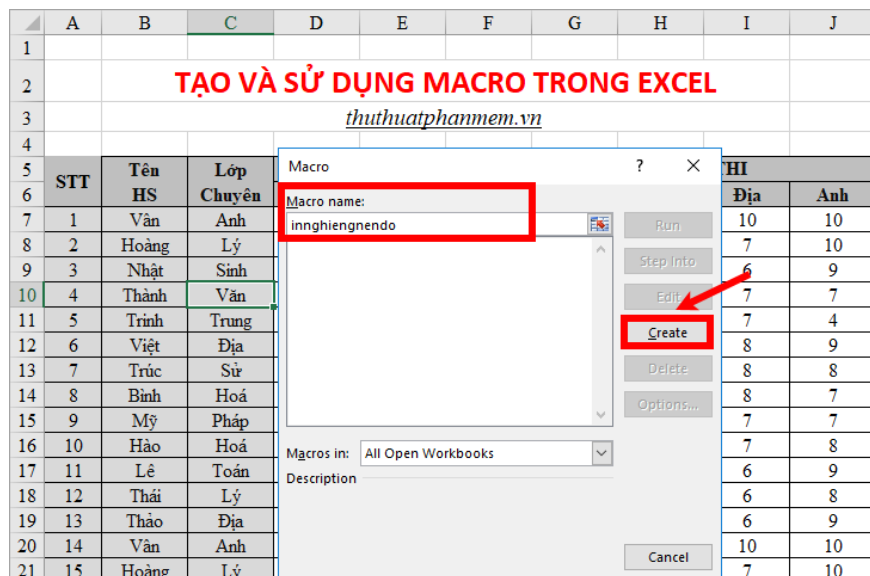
| | A | B | C | D | E | F | G | H | I | J |
|---|---|---|---|---|---|---|---|---|---|---|
| 1 | | | | | | | | | | |
| 2 | TẠO VÀ SỬ DỤNG MACRO TRONG EXCEL | | | | | | | | | |
| 3 | thuthuatphanmem.vn | | | | | | | | | |
| 4 | | | | | | | | | | |
| 5 | STT | Tên HS | Lớp Chuyên | | | | | | THI | |
| 6 | | | | | | | | | Địa | Anh |
| 7 | 1 | Vân | Anh | | | | | | 10 | 10 |
| 8 | 2 | Hoàng | Lý | | | | | | 7 | 10 |
| 9 | 3 | Nhật | Sinh | | | | | | 6 | 9 |
| 10 | 4 | Thành | Văn | | | | | | 7 | 7 |
| 11 | 5 | Trinh | Trung | | | | | | 7 | 4 |
| 12 | 6 | Việt | Địa | | | | | | 8 | 9 |
| 13 | 7 | Trúc | Sử | | | | | | 8 | 8 |
| 14 | 8 | Bình | Hoá | | | | | | 8 | 7 |
| 15 | 9 | Mỹ | Pháp | | | | | | 7 | 7 |
| 16 | 10 | Hào | Hoá | | | | | | 7 | 8 |
| 17 | 11 | Lê | Toán | | | | | | 6 | 9 |
| 18 | 12 | Thái | Lý | | | | | | 6 | 8 |
| 19 | 13 | Thảo | Địa | | | | | | 6 | 9 |
| 20 | 14 | Vân | Anh | | | | | | 10 | 10 |
| 21 | 15 | Hoàng | Lý | | | | | | 7 | 10 |

Macro ? ×

Macro name:
innghiengnendo

Run
Step Into
Edit
Create
Delete
Options...

Macros in: All Open Workbooks

Description

Cancel